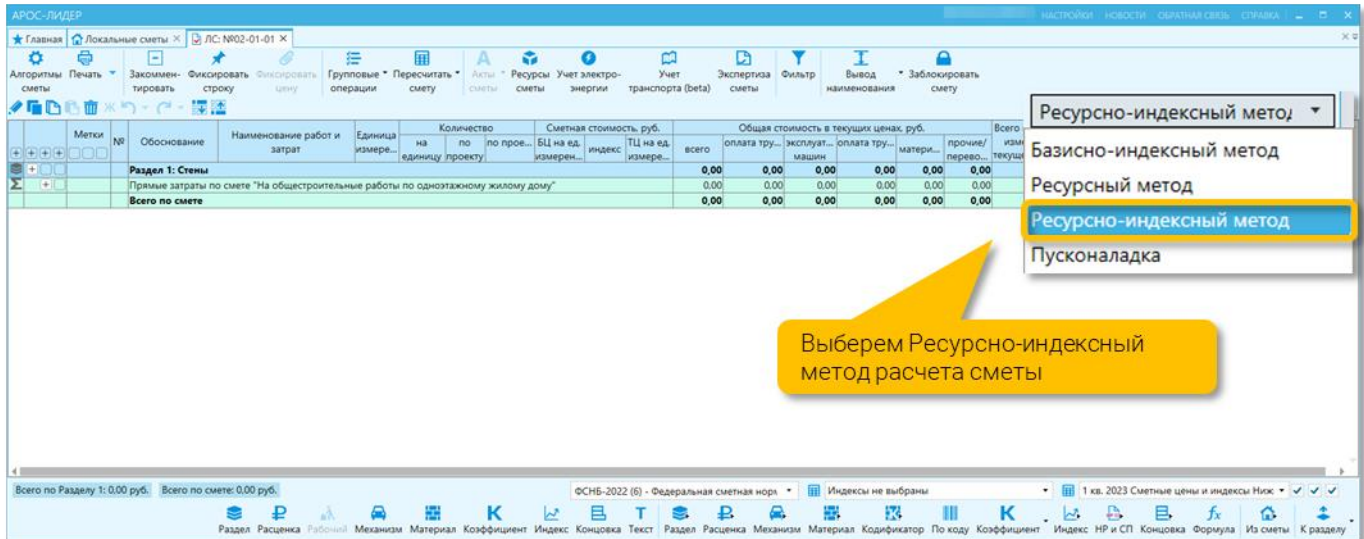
АРОС-ЛИДЕР

НАСТРОЙКИ НОВОСТИ ОБРАТНАЯ СВЯЗЬ СПРАВКА

Главная | Локальные сметы | ЛС: №02-01-01

Алгоритмы сметы | Печать | Закомментировать | Фиксировать строку | Фиксировать цену | Групповые операции | Пересчитать смету | Акты сметы | Ресурсы сметы | Учет электроэнергии | Учет транспорта (beta) | Экспертиза сметы | Фильтр | Вывод наименования | Заблокировать смету

Ресурсно-индексный метод

Базисно-индексный метод
Ресурсный метод
Ресурсно-индексный метод
Пусконаладка

| Метки | № | Обоснование | Наименование работ и затрат | Единица измере... | Количество на единицу | по проекту | по прое... | Сметная стоимость, руб. БЦ на ед. измерен... | индекс | ТЦ на ед. измере... | Общая стоимость в текущих ценах, руб. всего | оплата тру... | эксплуат... машин | оплата тру... | матери... | прочие/ перево... | Всего ... изм... текущ... |
|---|---|---|---|---|---|---|---|---|---|---|---|---|---|---|---|---|---|
| | | Раздел 1: Стены | | | | | | | | | 0,00 | 0,00 | 0,00 | 0,00 | 0,00 | 0,00 | |
| | | Прямые затраты по смете "На общестроительные работы по одноэтажному жилому дому" | | | | | | | | | 0,00 | 0,00 | 0,00 | 0,00 | 0,00 | 0,00 | |
| | | Всего по смете | | | | | | | | | 0,00 | 0,00 | 0,00 | 0,00 | 0,00 | 0,00 | |

Выберем Ресурсно-индексный метод расчета сметы

Всего по Разделу 1: 0,00 руб. | Всего по смете: 0,00 руб. | ФСНБ-2022 (6) - Федеральная сметная норм | Индексы не выбраны | 1 кв. 2023 Сметные цены и индексы Ниж

Раздел | Расценка | Рабочий | Механизм | Материал | Коэффициент | Индекс | Концовка | Текст | Раздел | Расценка | Механизм | Материал | Кодификатор | По коду | Коэффициент | Индекс | НР и СП | Концовка | Формула | Из сметы | К разделу